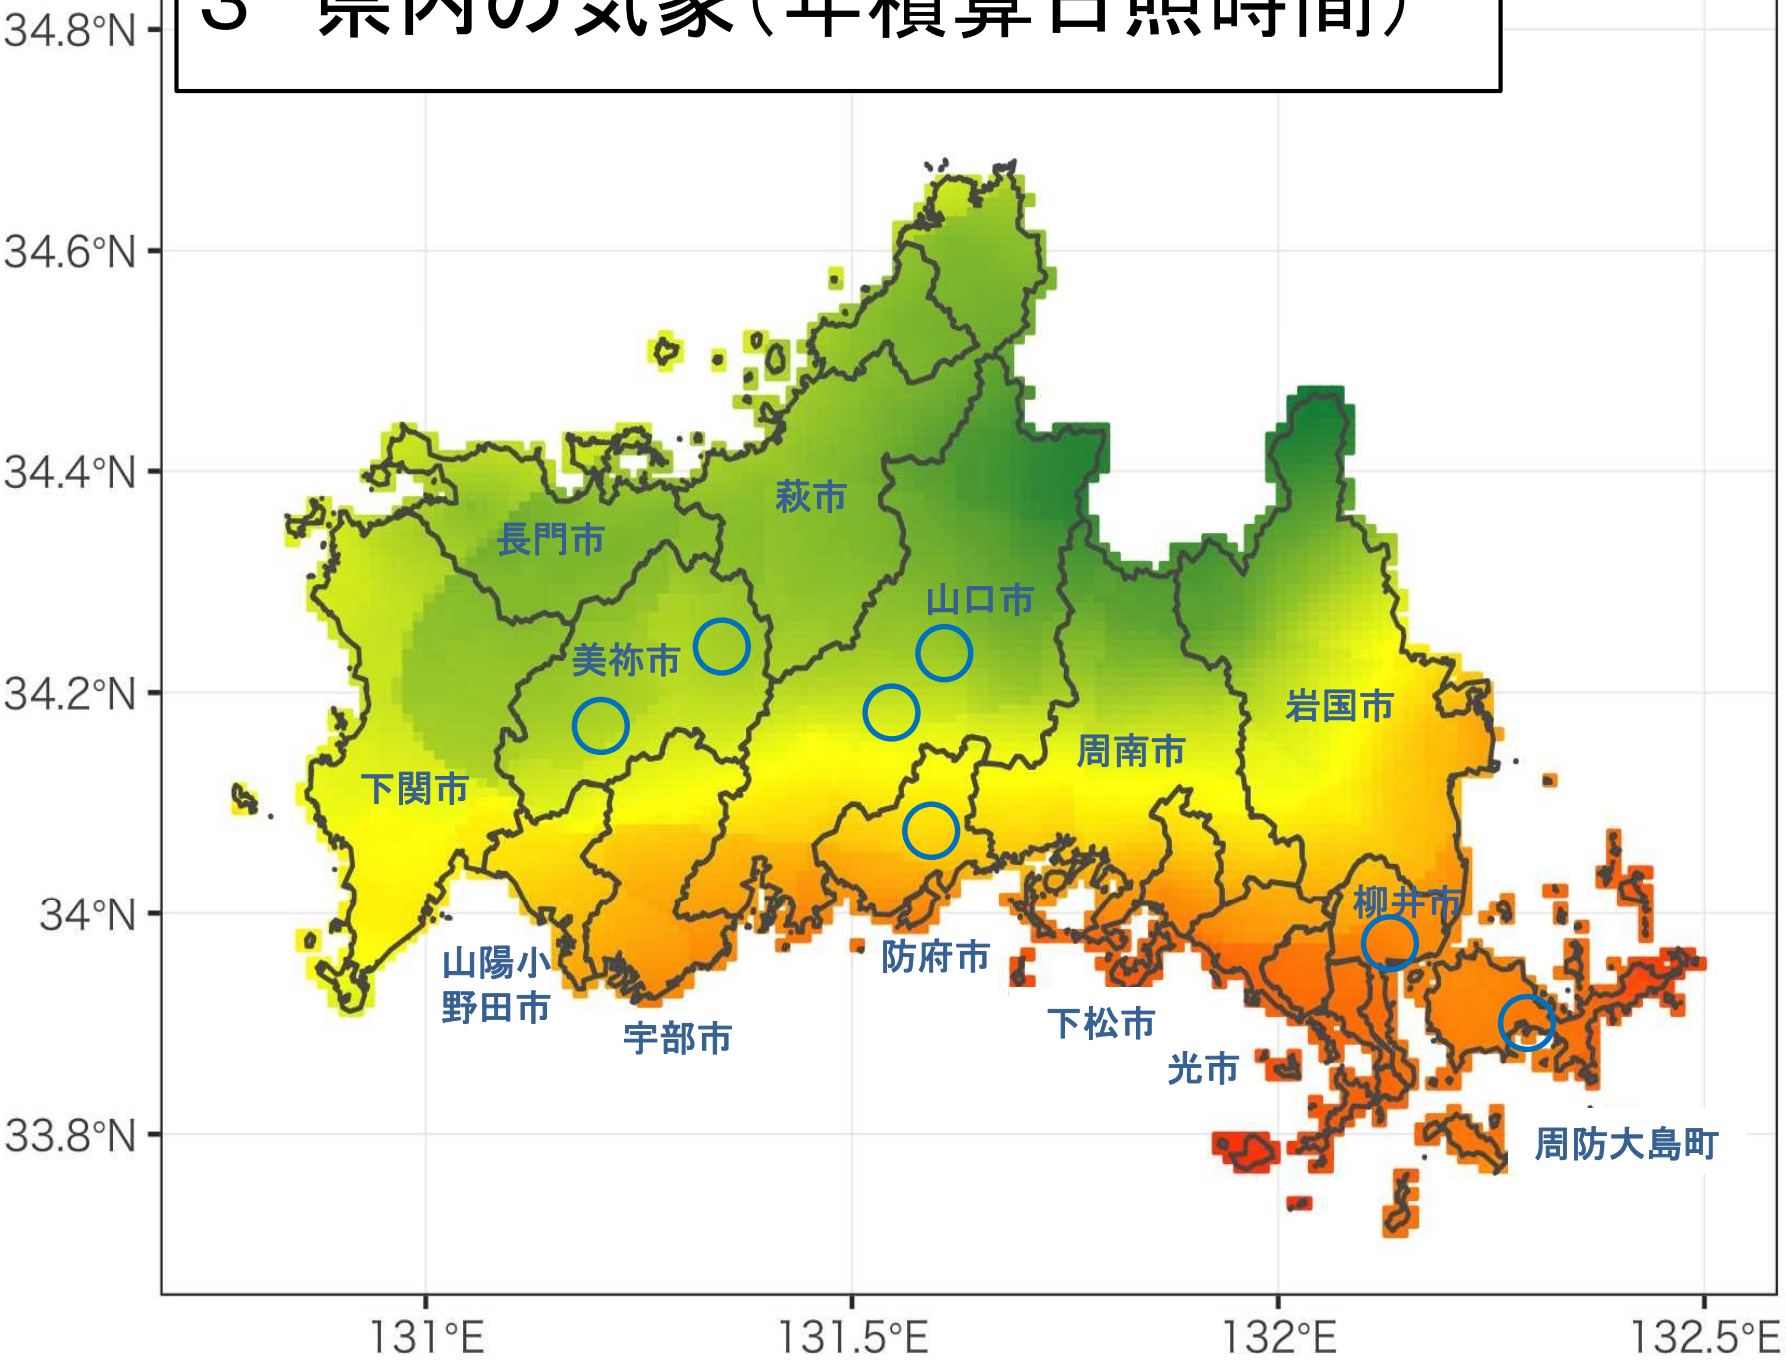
3 県内の気象(年積算日照時間)

34.8°N
34.6°N
34.4°N
34.2°N
34°N
33.8°N

萩市
長門市
山口市
美祢市
岩国市
周南市
下関市
柳井市
山陽小野田市
防府市
下松市
宇部市
光市
周防大島町

131°E
131.5°E
132°E
132.5°E